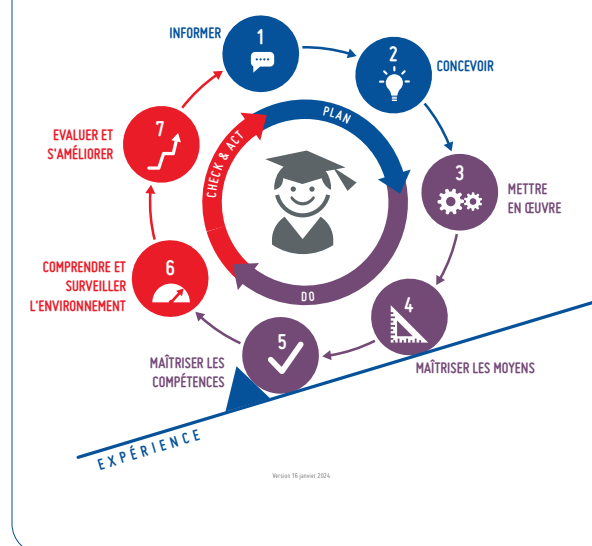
1
INFORMER

2
CONCEVOIR

3
METTRE EN ŒUVRE

4
MAÎTRISER LES MOYENS

5
MAÎTRISER LES COMPÉTENCES

6
COMPRENDRE ET SURVEILLER L'ENVIRONNEMENT

7
EVALUER ET S'AMÉLIORER

PLAN
DO
CHECK & ACT

EXPÉRIENCE

Version 16 janvier 2024